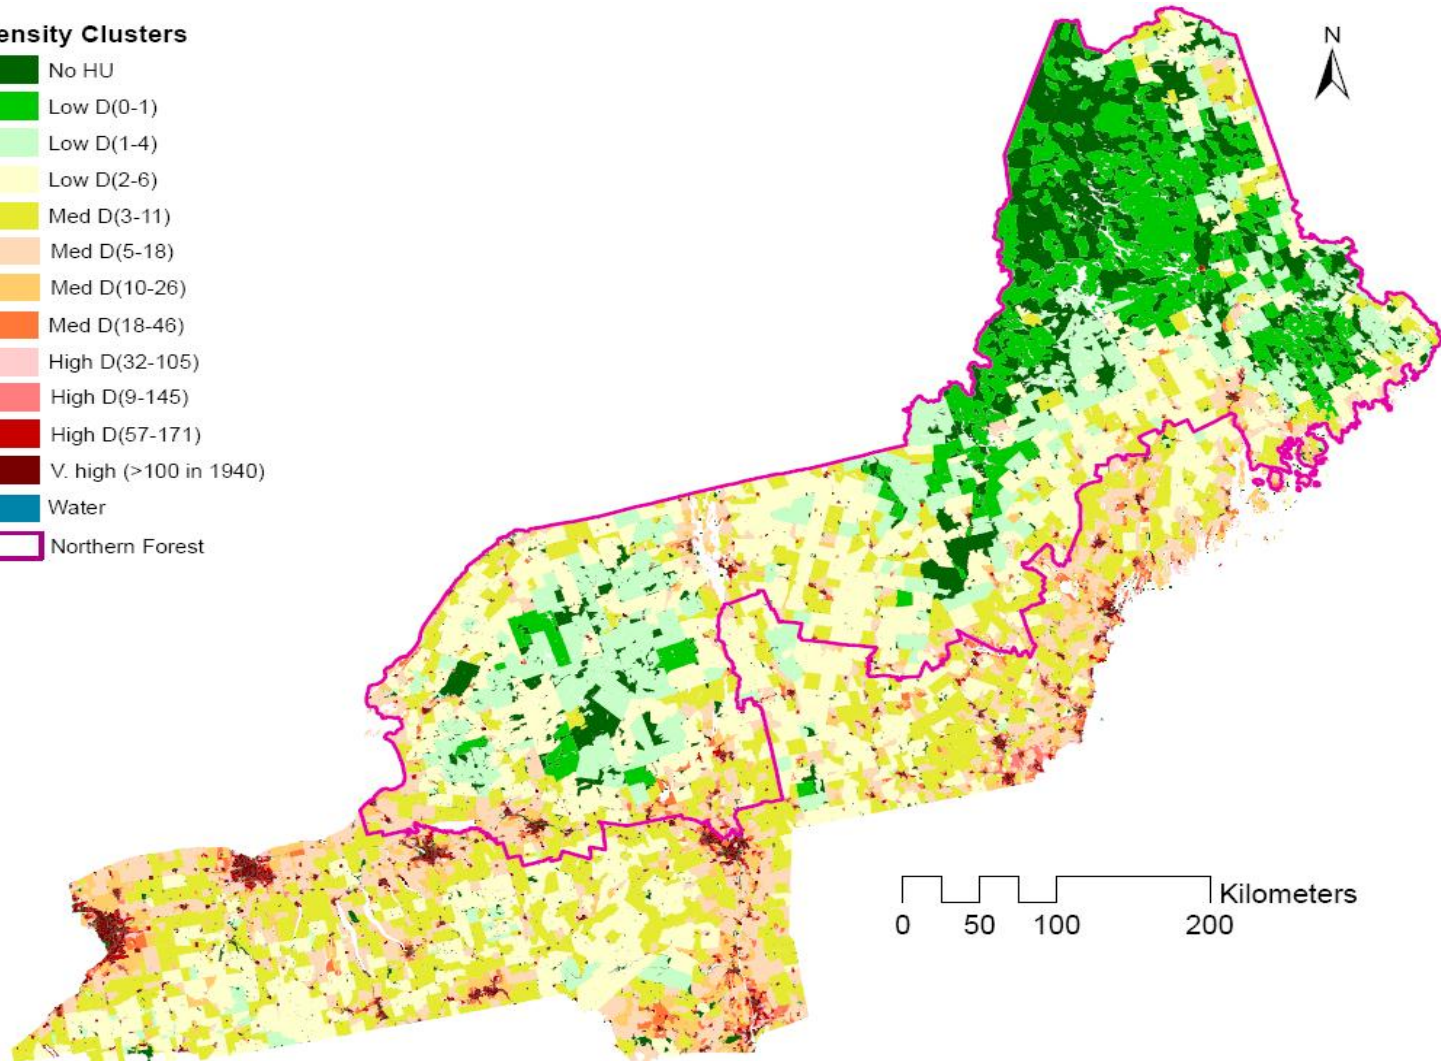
ensity Clusters
No HU
Low D(0-1)
Low D(1-4)
Low D(2-6)
Med D(3-11)
Med D(5-18)
Med D(10-26)
Med D(18-46)
High D(32-105)
High D(9-145)
High D(57-171)
V. high (>100 in 1940)
Water
Northern Forest

N

0 50 100 200 Kilometers